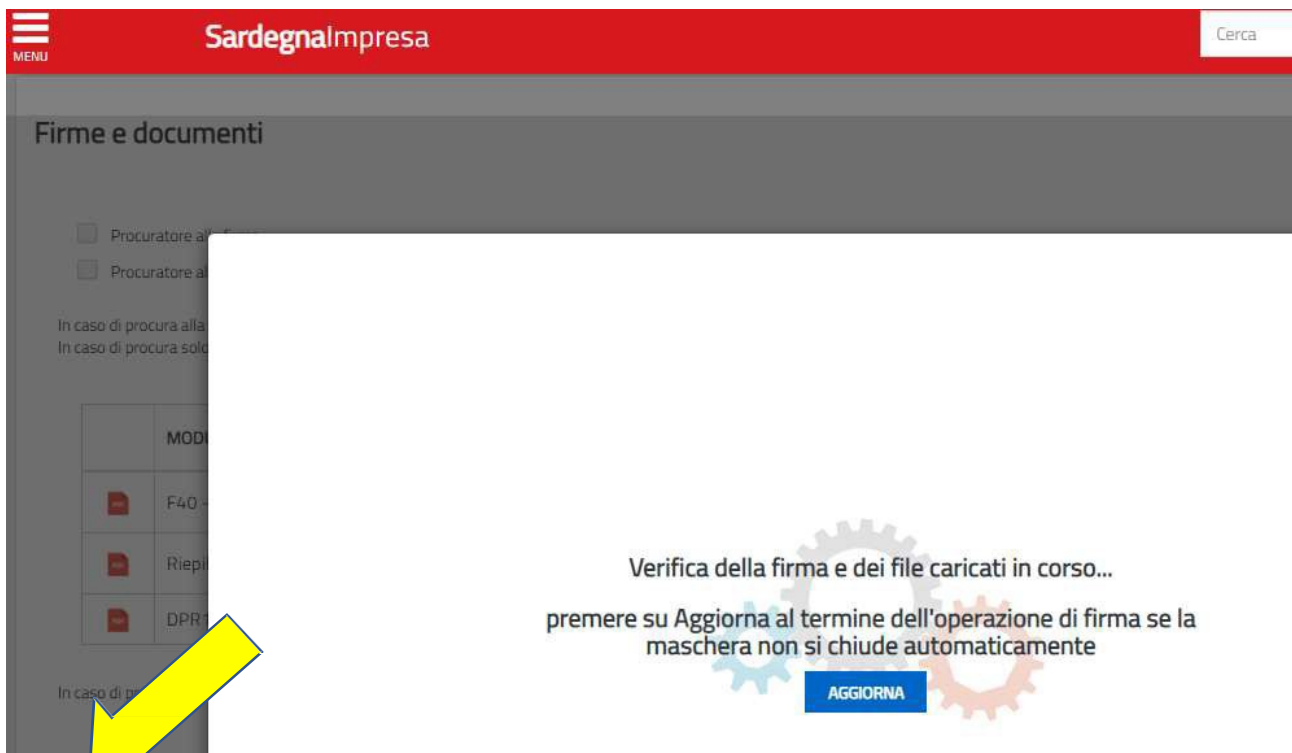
MENU

SardegnaImpresa

Cerca

Firme e documenti

Procuratore all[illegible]

Procuratore al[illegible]

In caso di procura alla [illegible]
In caso di procura solo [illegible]

| | MOD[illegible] |
|---|---|
| | F40 – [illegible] |
| | Riepi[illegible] |
| | DPR 1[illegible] |

In caso di p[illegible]

Verifica della firma e dei file caricati in corso...

premere su Aggiorna al termine dell'operazione di firma se la maschera non si chiude automaticamente

AGGIORNA